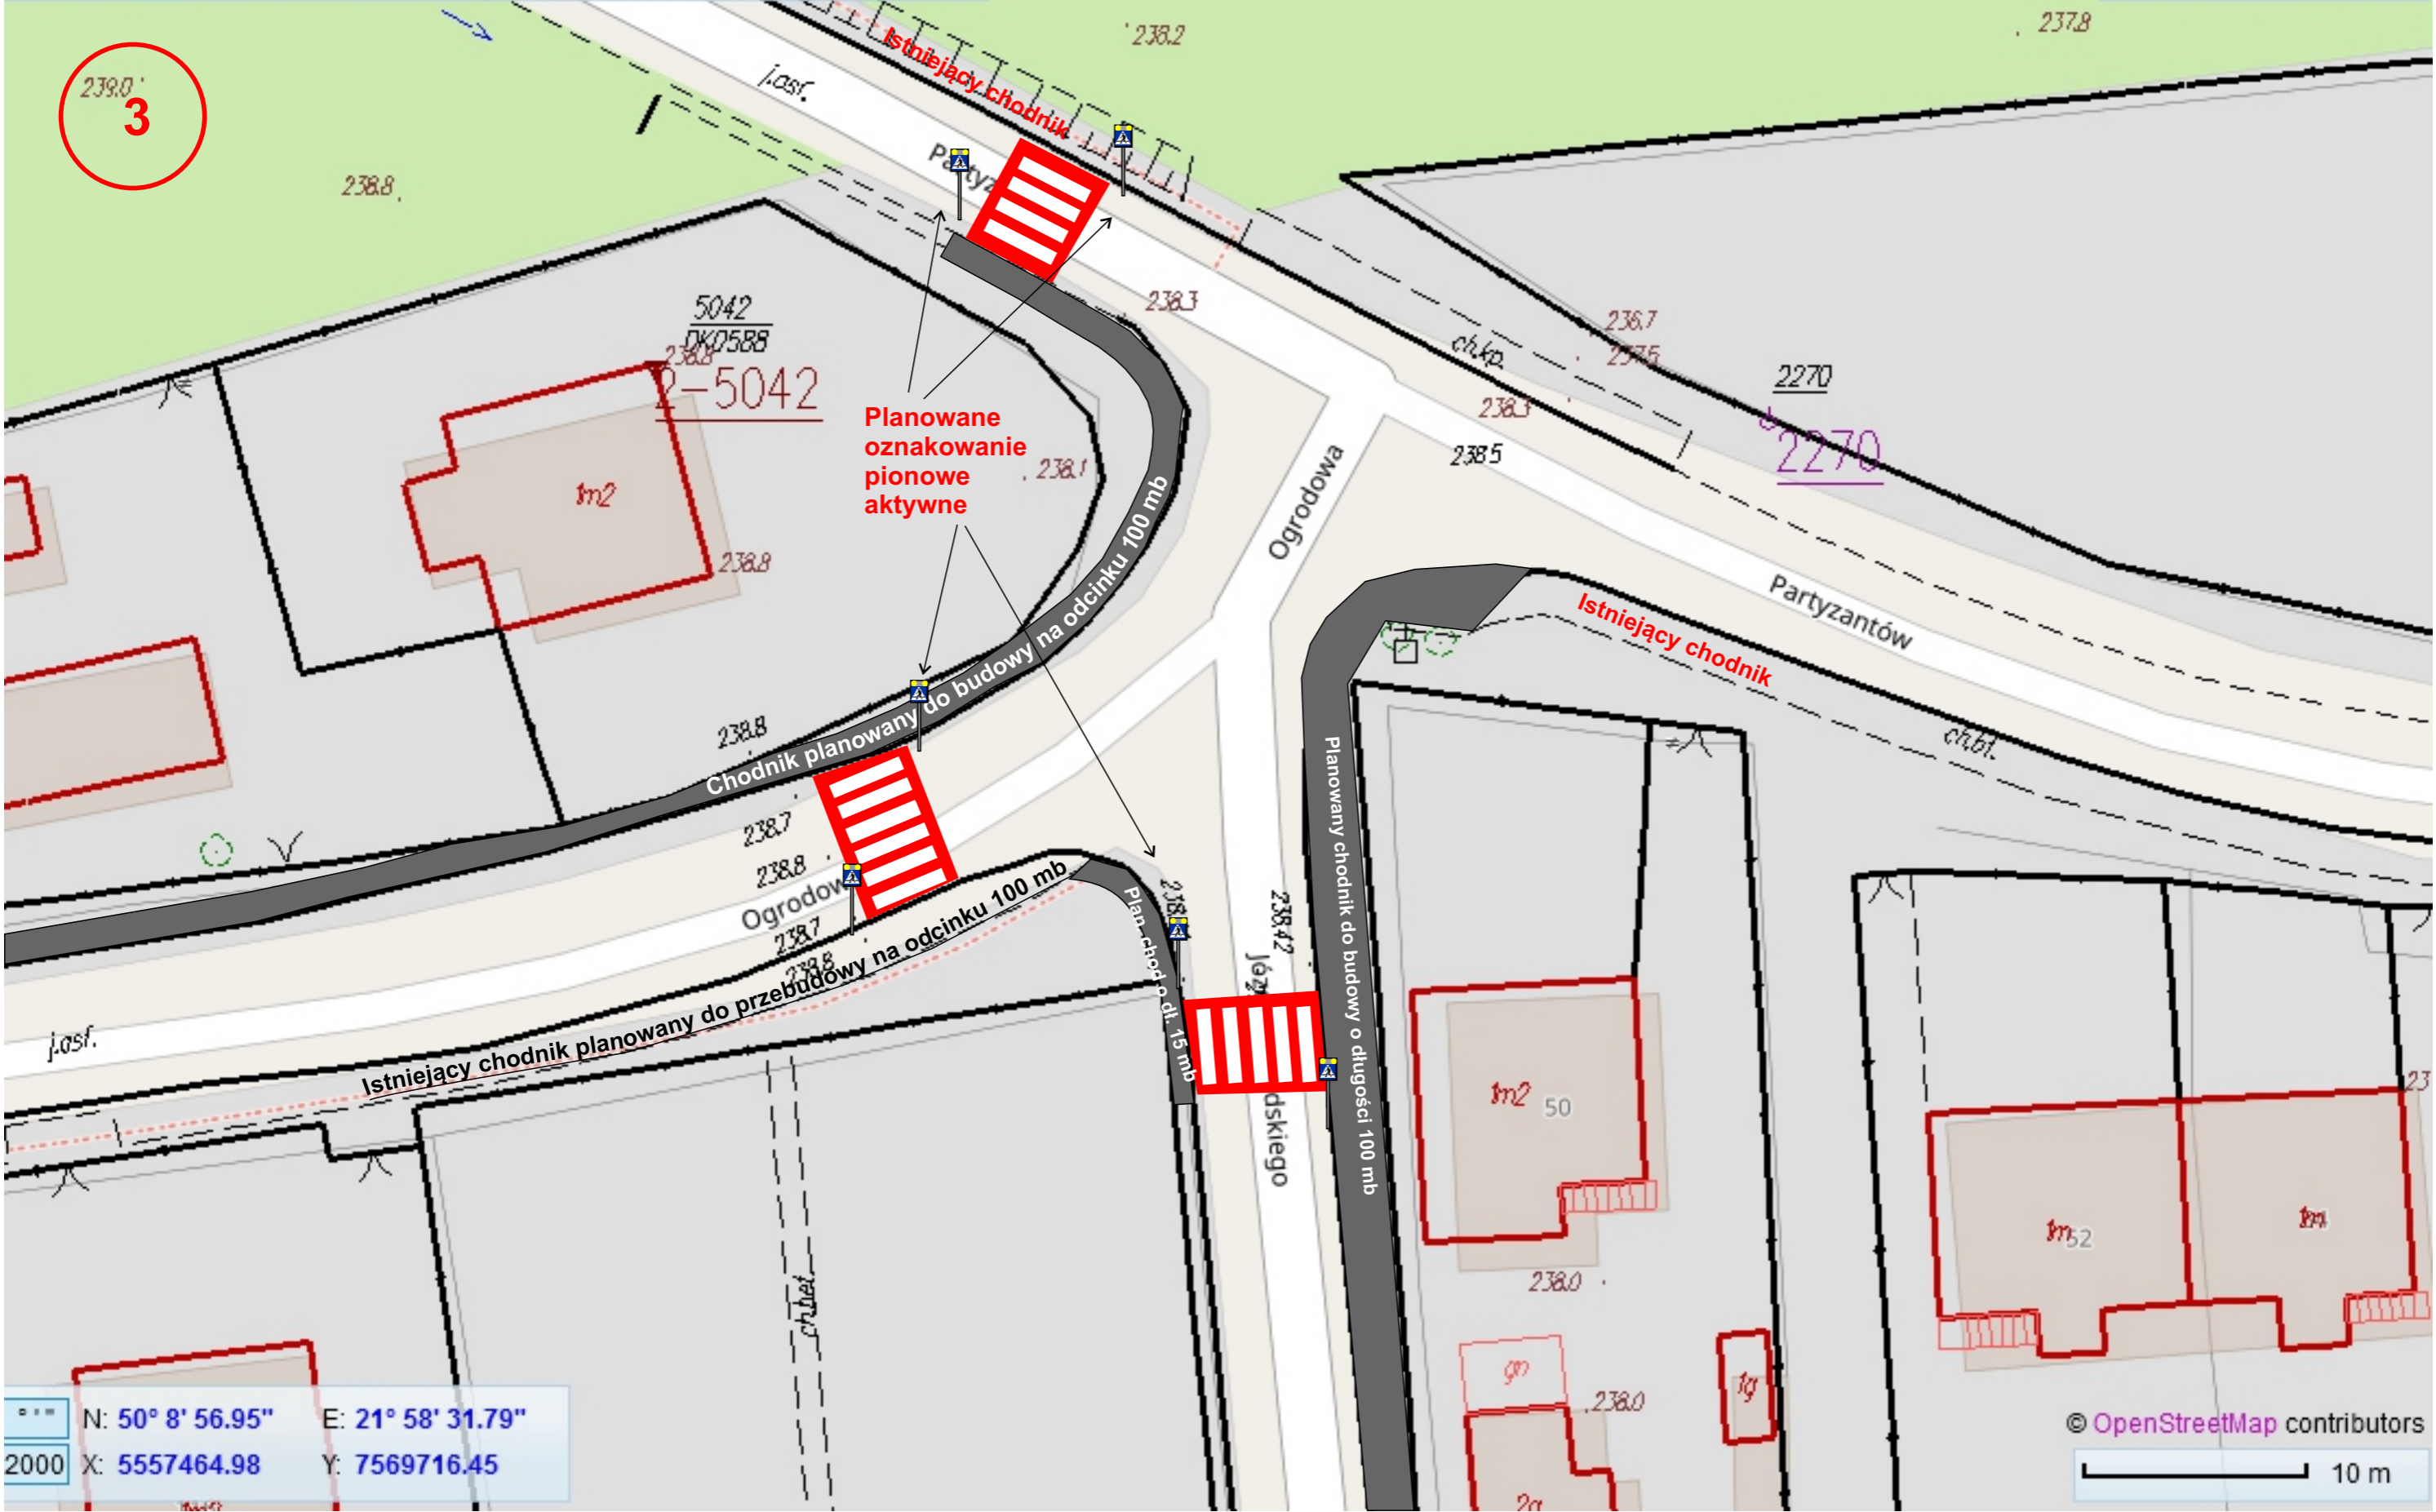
3
239.0
238.8
j.asf.
Istniejący chodnik
238.2
237.8
Party
5042
DK0588
238.8
2-5042
tm2
238.8
238.3
Planowane oznakowanie pionowe aktywne
238.1
236.7
237.5
ch.kp.
238.3
238.5
2270
2270
Ogrodowa
Chodnik planowany do budowy na odcinku 100 mb
Istniejący chodnik
Partyzantów
ch.bt.
238.8
238.7
238.8
Ogrodow
238.7
238.8
Istniejący chodnik planowany do przebudowy na odcinku 100 mb
Plan. chod.o dł. 15 mb
238.42
Jęz
dskiego
Planowany chodnik do budowy o długości 100 mb
j.asf.
tm2
50
tm52
tm
238.0
ch.bet.
gm
238.0
tg
2a
N: 50° 8' 56.95"
E: 21° 58' 31.79"
2000
X: 5557464.98
Y: 7569716.45
© OpenStreetMap contributors
10 m